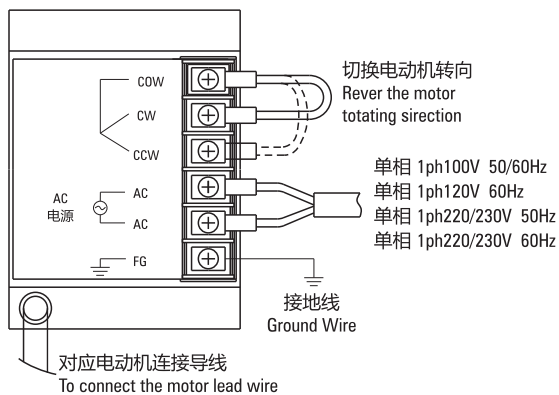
COW
CW
CCW
AC
电源
AC
AC
FG

切换电动机转向
Rever the motor totating sirection

单相 1ph100V 50/60Hz
单相 1ph120V 60Hz
单相 1ph220/230V 50Hz
单相 1ph220/230V 60Hz

接地线
Ground Wire

对应电动机连接导线
To connect the motor lead wire